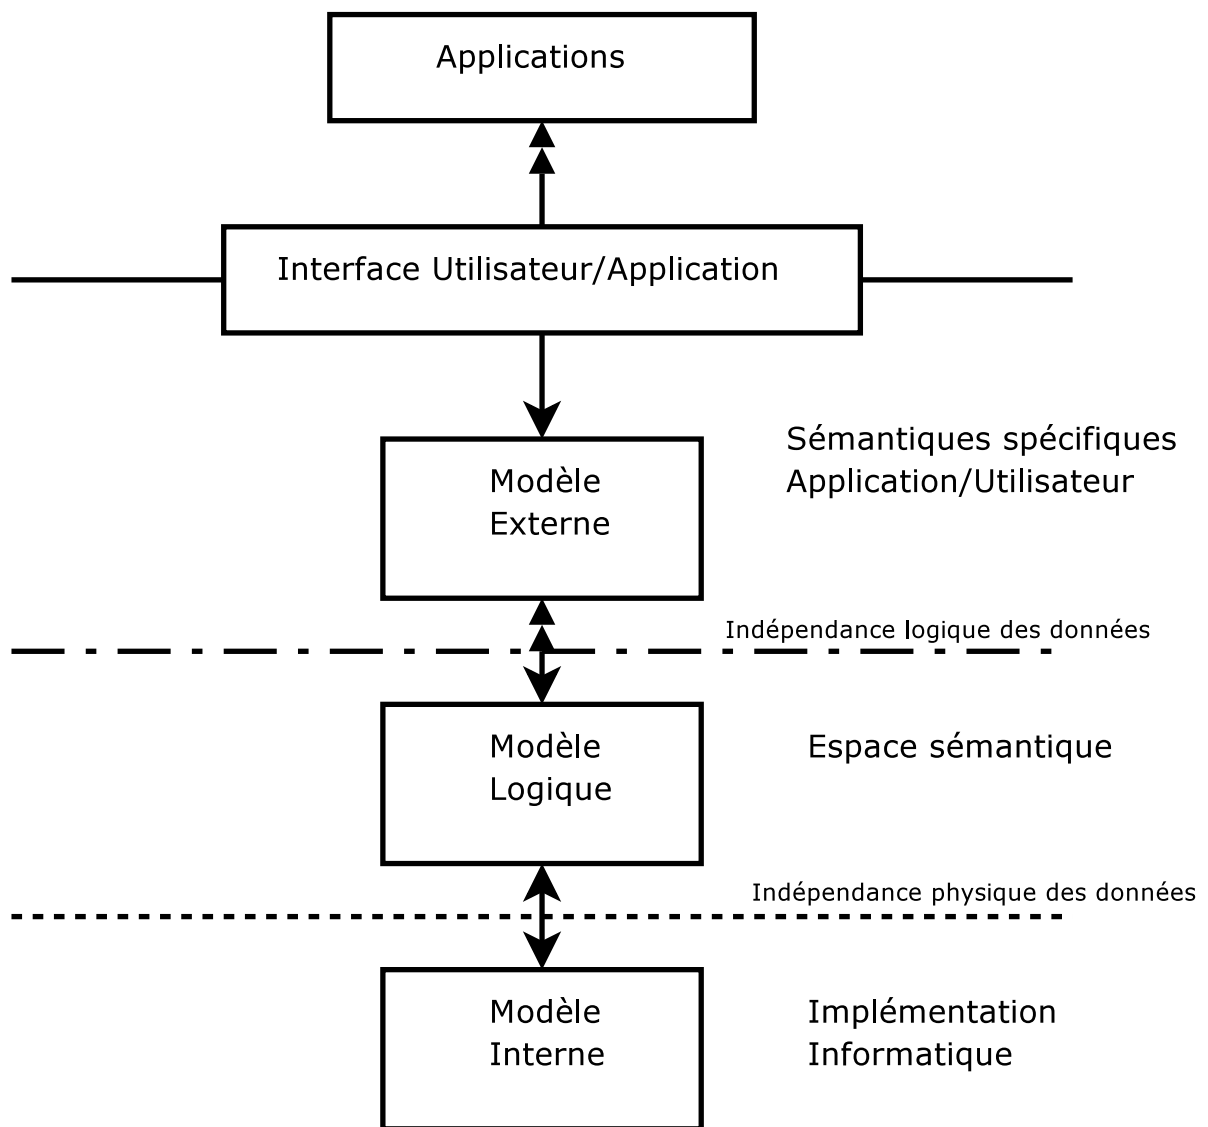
Applications

Interface Utilisateur/Application

Modèle
Externe

Sémantiques spécifiques
Application/Utilisateur

Indépendance logique des données

Modèle
Logique

Espace sémantique

Indépendance physique des données

Modèle
Interne

Implémentation
Informatique